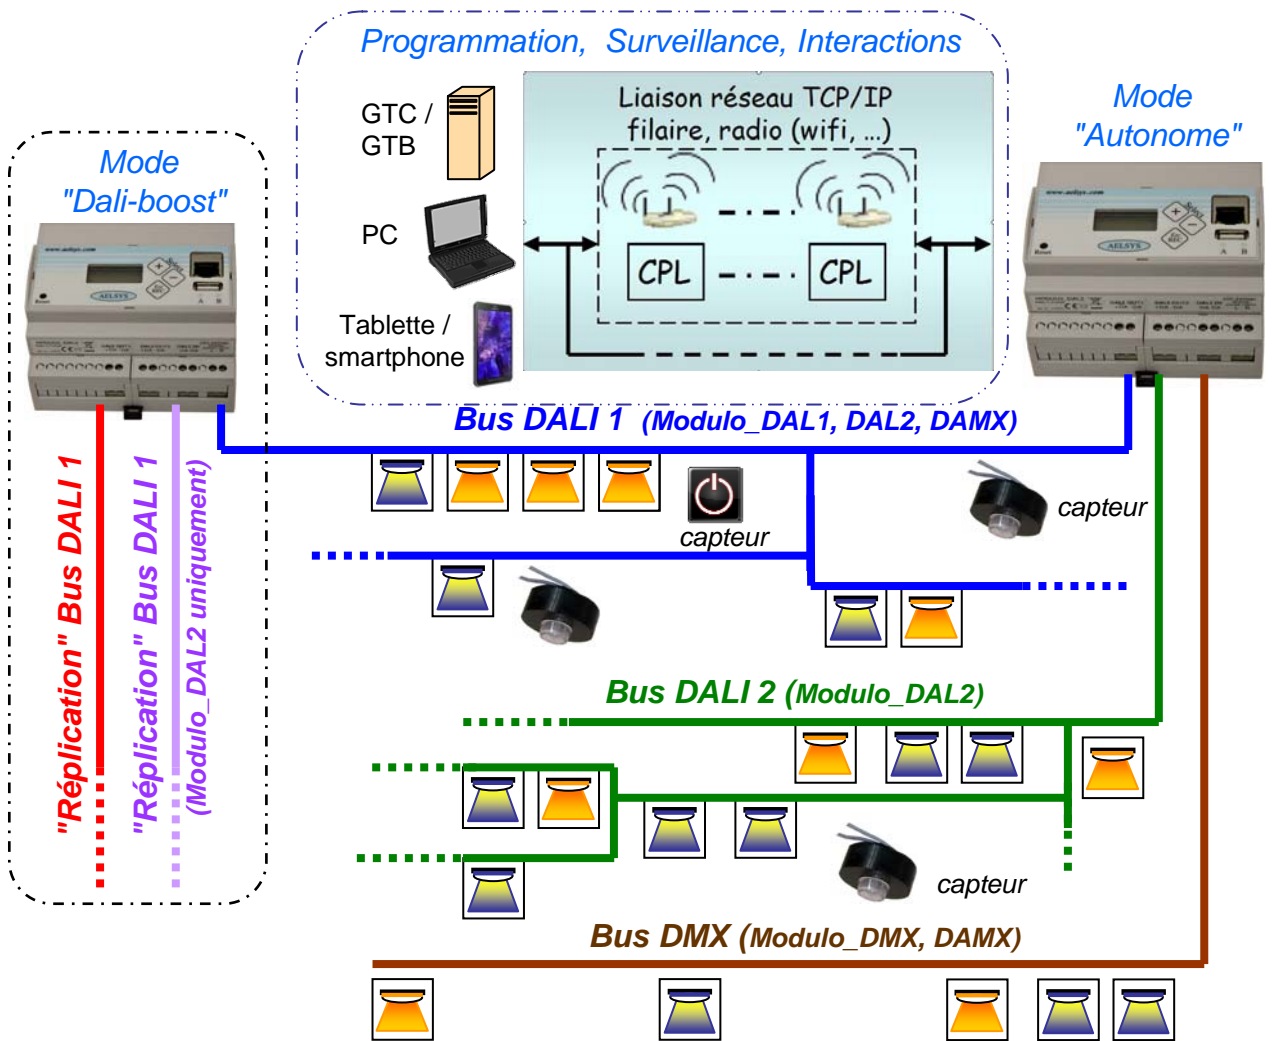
Programmation, Surveillance, Interactions

GTC / GTB

PC

Tablette / smartphone

Liaison réseau TCP/IP filaire, radio (wifi, ...)

CPL

CPL

Mode "Dali-boost"

Mode "Autonome"

Bus DALI 1 (Modulo_DAL1, DAL2, DAMX)

"Réplication" Bus DALI 1

"Réplication" Bus DALI 1

(Modulo_DAL2 uniquement)

capteur

capteur

Bus DALI 2 (Modulo_DAL2)

capteur

Bus DMX (Modulo_DMX, DAMX)